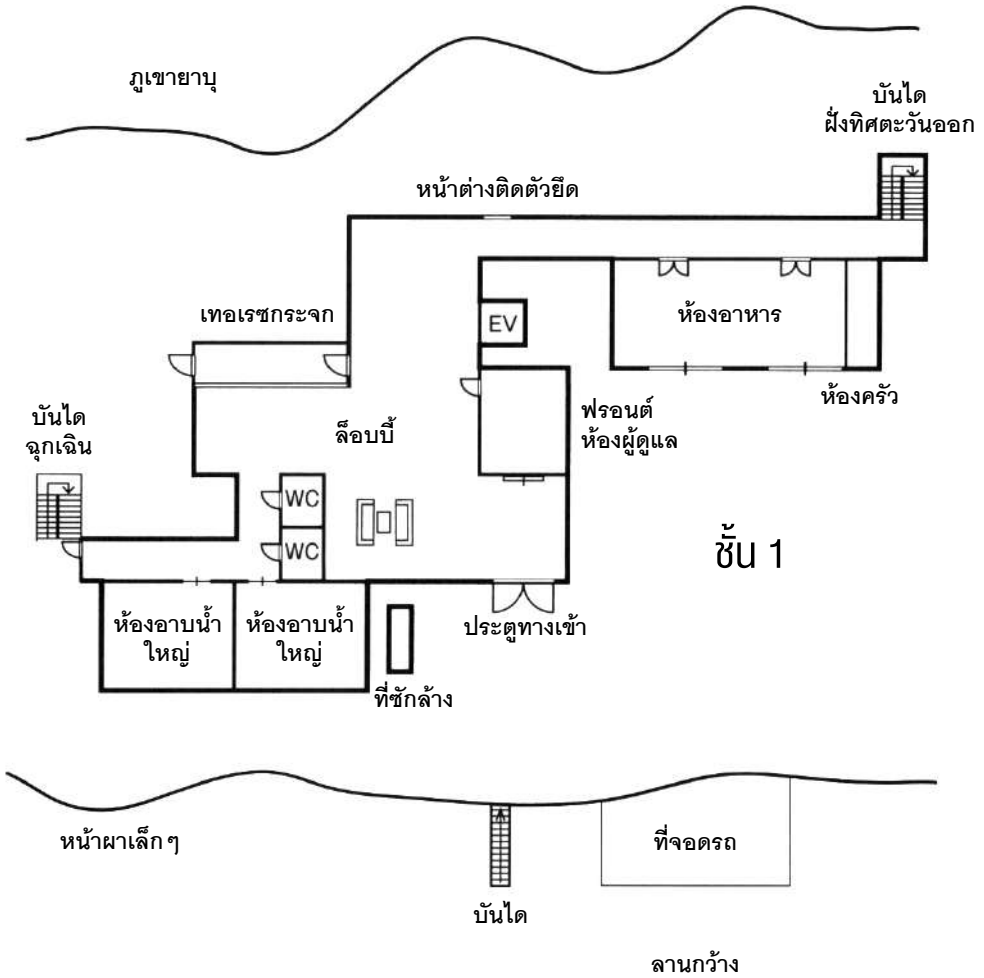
ภูเขายาบุ

บันได
ฝั่งทิศตะวันออก

หน้าต่างติดตัวยึด

เทอเรซกระจก

EV

ห้องอาหาร

ห้องครัว

ฟรอนต์
ห้องผู้ดูแล

บันได
ฉุกเฉิน

ล็อบบี้

WC

WC

ชั้น 1

ห้องอาบน้ำ
ใหญ่

ห้องอาบน้ำ
ใหญ่

ประตูทางเข้า

ที่ซักล้าง

หน้าผาเล็ก ๆ

ที่จอดรถ

บันได

ลานกว้าง